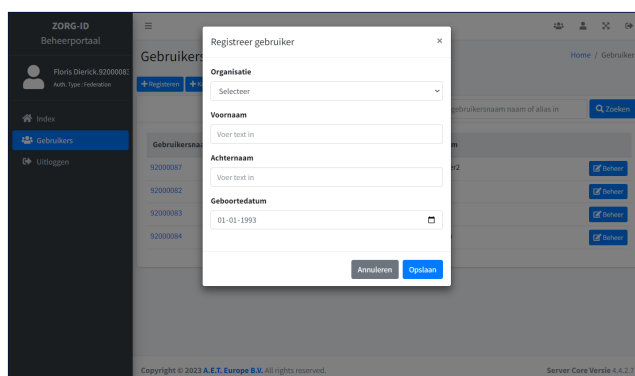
ZORG-ID
Beheerportaal

Floris Dierick.92000083
Auth. Type : Federation

Index
Gebruikers
Uitloggen

Gebruikers

+ Registeren + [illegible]

Home / Gebruikers

gebruikersnaam naam of alias in
Zoeken

| Gebruikersnaam | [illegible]m | |
|---|---|---|
| 92000087 | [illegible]r2 | Beheer |
| 92000082 | | Beheer |
| 92000083 | | Beheer |
| 92000084 | | Beheer |

Registreer gebruiker ×

Organisatie
Selecteer

Voornaam
Voer text in

Achternaam
Voer text in

Geboortedatum
01-01-1993

Annuleren
Opslaan

Copyright © 2023 A.E.T. Europe B.V. All rights reserved.

Server Core Versie 4.4.2.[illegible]